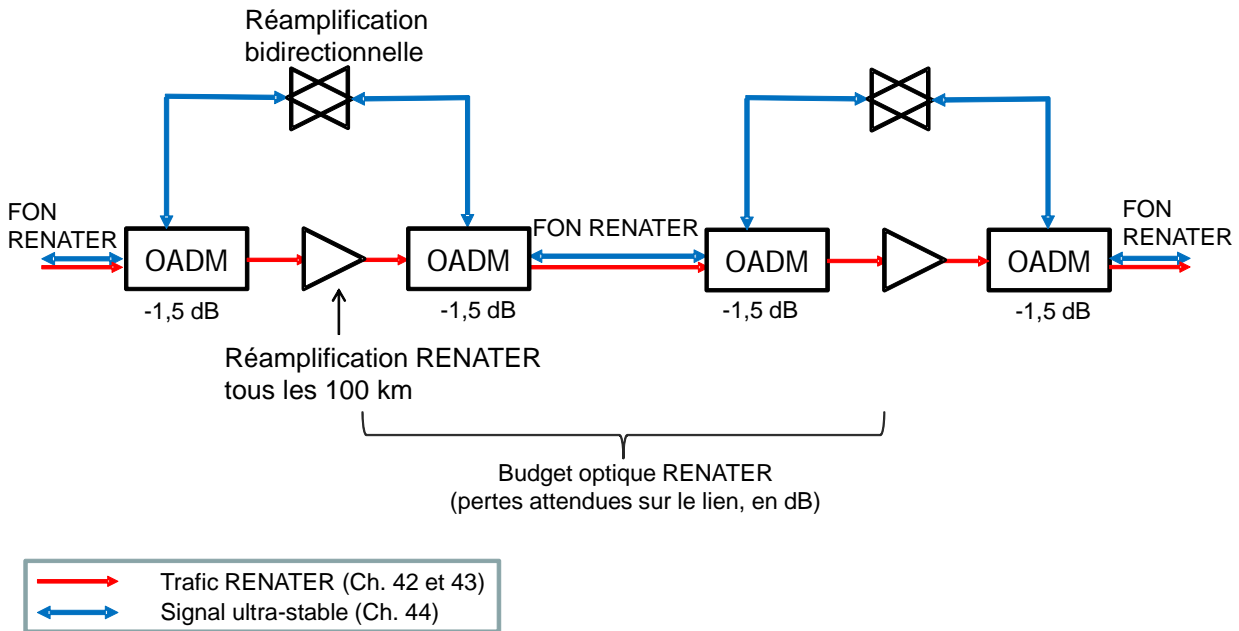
Réamplification bidirectionnelle

FON RENATER

OADM

-1,5 dB

OADM

-1,5 dB

FON RENATER

OADM

-1,5 dB

OADM

-1,5 dB

FON RENATER

Réamplification RENATER tous les 100 km

Budget optique RENATER (pertes attendues sur le lien, en dB)

Trafic RENATER (Ch. 42 et 43)
Signal ultra-stable (Ch. 44)